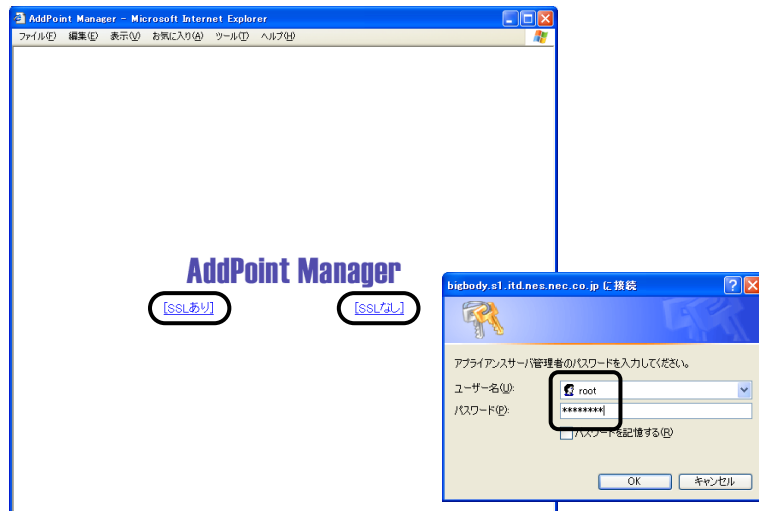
AddPoint Manager - Microsoft Internet Explorer

ファイル(F) 編集(E) 表示(V) お気に入り(A) ツール(T) ヘルプ(H)

AddPoint Manager

[SSLあり]

[SSLなし]

bigbody.s1.itd.nes.nec.co.jp に接続

アプライアンスサーバ管理者のパスワードを入力してください。

ユーザー名(U): root

パスワード(P): ********

パスワードを記憶する(R)

OK

キャンセル